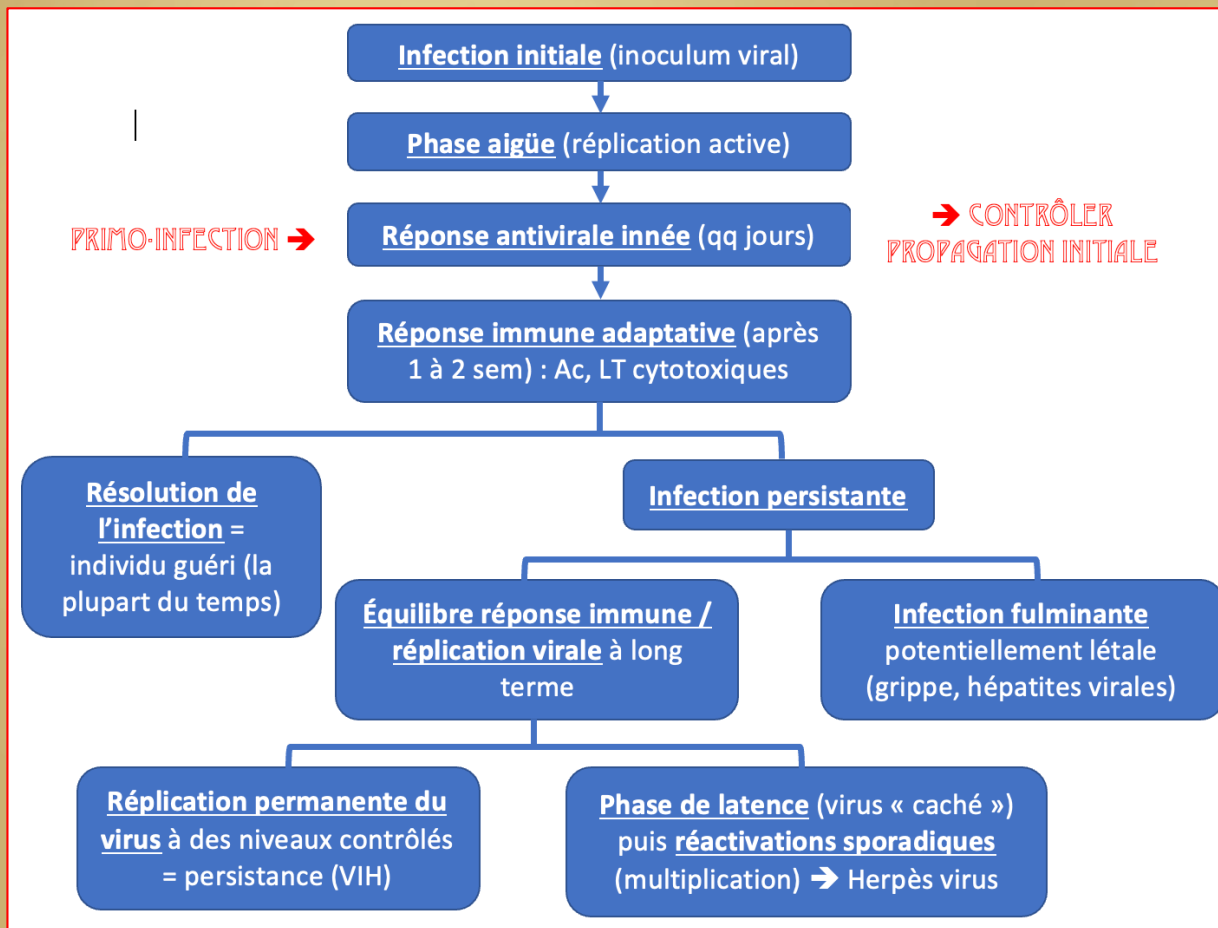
Infection initiale (inoculum viral)

Phase aigüe (réplication active)

PRIMO-INFECTION ➔

Réponse antivirale innée (qq jours)

➔ CONTRÔLER PROPAGATION INITIALE

Réponse immune adaptative (après 1 à 2 sem) : Ac, LT cytotoxiques

Résolution de l'infection = individu guéri (la plupart du temps)

Infection persistante

Équilibre réponse immune / réplication virale à long terme

Infection fulminante potentiellement létale (grippe, hépatites virales)

Réplication permanente du virus à des niveaux contrôlés = persistance (VIH)

Phase de latence (virus « caché ») puis réactivations sporadiques (multiplication) ➔ Herpès virus